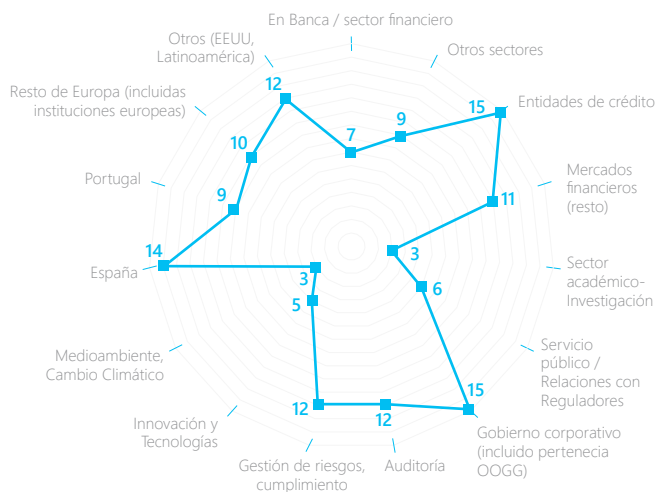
En Banca / sector financiero

Otros sectores

Entidades de crédito

Mercados financieros (resto)

Sector académico-Investigación

Servicio público / Relaciones con Reguladores

Gobierno corporativo (incluido pertenecia OOGG)

Auditoría

Gestión de riesgos, cumplimiento

Innovación y Tecnologías

Medioambiente, Cambio Climático

España

Portugal

Resto de Europa (incluidas instituciones europeas)

Otros (EEUU, Latinoamérica)

7
9
15
11
3
6
15
12
12
5
3
14
9
10
12